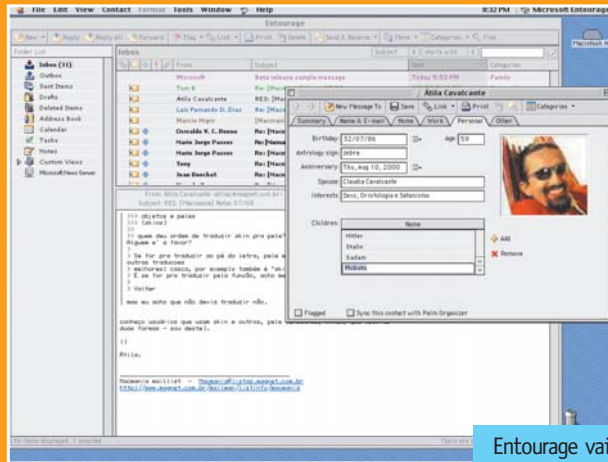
File Edit View Contact Format Tools Window Help 8:32 PM Microsoft Entourage

Entourage

New Reply Reply All Forward Flag Link Print Delete Send & Receive Move Categories Find

Folder List

Inbox (11)
Outbox
Sent Items
Drafts
Deleted Items
Address Book
Calendar
Tasks
Notes
Custom Views
Microsoft News Server

Inbox Subject starts with

From Subject Sent Categories

Microsoft Beta release sample message Today 5:53 PM Family
Tom B. Re: [Maco
Átila Cavalcante RES: [Mac
Luis Fernando D. Dias Re: [Macin
Marcio Nigro [Macmania]
Osvaldo V. C. Bueno Re: [Macm
Mario Jorge Passos Re: [Macm
Mario Jorge Passos Re: [Macm
Tony Re: [Macm
Juan Boechat Re: [Macm

From: Átila Cavalcante
Subject: RES: [Macmania] Notas 07/08

>>> objetos e paies
>>> (skins)
>
> quem deu ordem de traduzir skin pro pais?
Alguem e' a favor?
>
> Se for pra traduzir ao pé da letra, pele e
outras traducoes
> melhores: couro, por exemplo também é "sk
> E se for pra traduzir pela função, acho me
>
> Voltar

meu eu acho que não devia traduzir não.

conheço usuários que usam skin e outros, pele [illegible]
duas formas - sou destes).

:)

Átila.

Macmania mailist - Macmania@listas.magnet.com.br
http://www.magnet.com.br/mailman/listinfo/macmania

Átila Cavalcante

New Message To Save Link Print Categories

Summary Name & E-mail Home Work Personal Other

Birthday 12/07/66 Age 39
Astrology sign Libra
Anniversary Thu, Aug 10, 2000
Spouse Claudia Cavalcante
Interests Sexo, Ornitologia e Safanismo

Children
Name
Hitler
Stalin
Sadam
Mobutu

Add
Remove

Flagged Sync this contact with Palm Organizer

Macintosh HD

Entourage vai